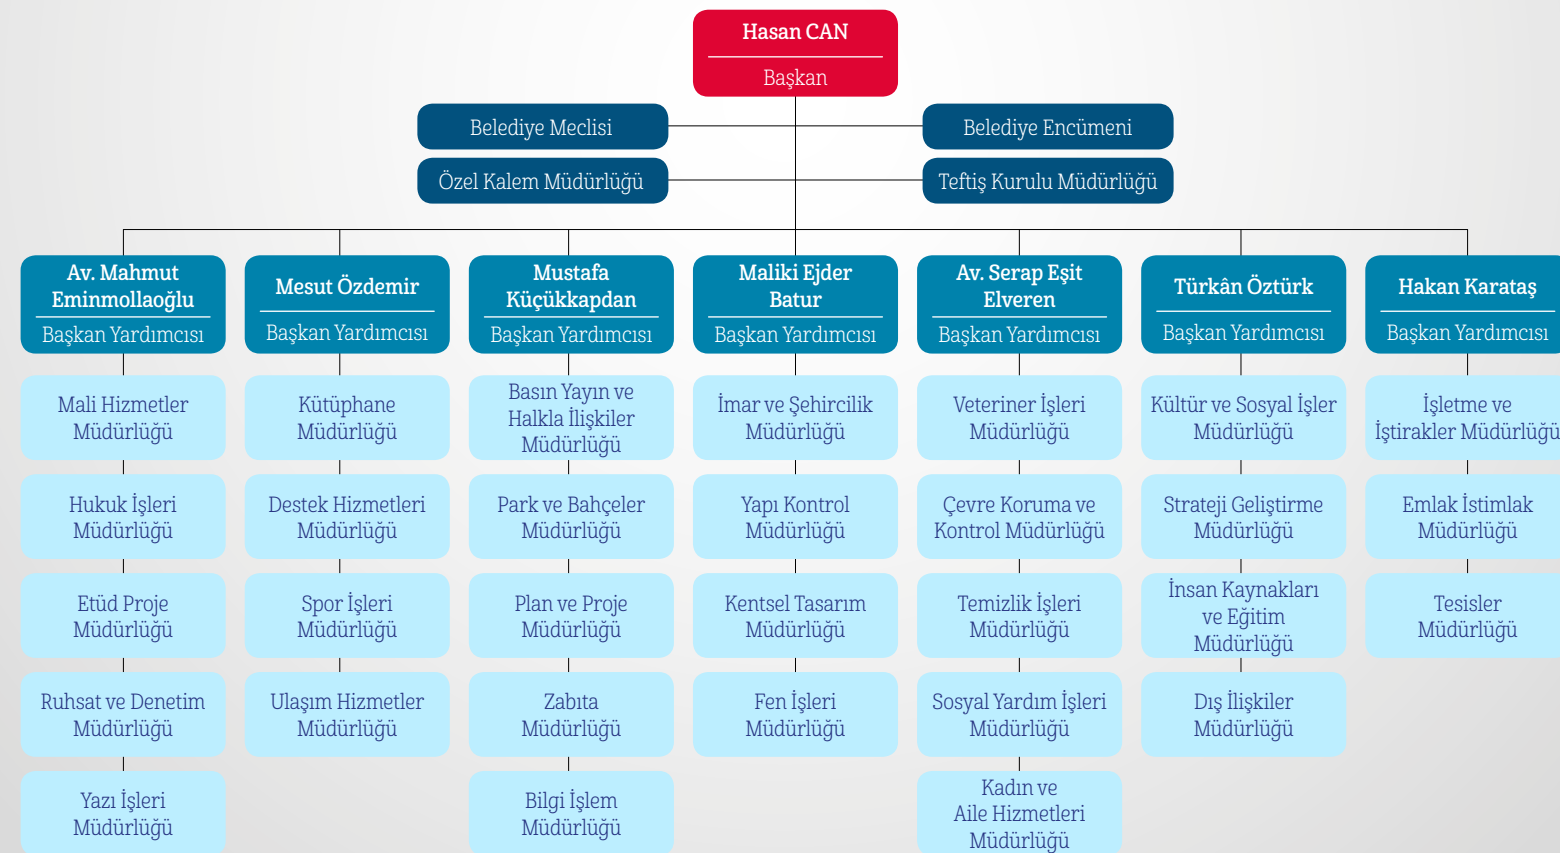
Hasan CAN
Başkan

Belediye Meclisi

Belediye Encümeni

Özel Kalem Müdürlüğü

Teftiş Kurulu Müdürlüğü

Av. Mahmut Eminmollaoğlu
Başkan Yardımcısı

Mali Hizmetler Müdürlüğü

Hukuk İşleri Müdürlüğü

Etüd Proje Müdürlüğü

Ruhsat ve Denetim Müdürlüğü

Yazı İşleri Müdürlüğü

Mesut Özdemir
Başkan Yardımcısı

Kütüphane Müdürlüğü

Destek Hizmetleri Müdürlüğü

Spor İşleri Müdürlüğü

Ulaşım Hizmetler Müdürlüğü

Mustafa Küçükkapdan
Başkan Yardımcısı

Basın Yayın ve Halkla İlişkiler Müdürlüğü

Park ve Bahçeler Müdürlüğü

Plan ve Proje Müdürlüğü

Zabıta Müdürlüğü

Bilgi İşlem Müdürlüğü

Maliki Ejder Batur
Başkan Yardımcısı

İmar ve Şehircilik Müdürlüğü

Yapı Kontrol Müdürlüğü

Kentsel Tasarım Müdürlüğü

Fen İşleri Müdürlüğü

Av. Serap Eşit Elveren
Başkan Yardımcısı

Veteriner İşleri Müdürlüğü

Çevre Koruma ve Kontrol Müdürlüğü

Temizlik İşleri Müdürlüğü

Sosyal Yardım İşleri Müdürlüğü

Kadın ve Aile Hizmetleri Müdürlüğü

Türkân Öztürk
Başkan Yardımcısı

Kültür ve Sosyal İşler Müdürlüğü

Strateji Geliştirme Müdürlüğü

İnsan Kaynakları ve Eğitim Müdürlüğü

Dış İlişkiler Müdürlüğü

Hakan Karataş
Başkan Yardımcısı

İşletme ve İştirakler Müdürlüğü

Emlak İstimlak Müdürlüğü

Tesisler Müdürlüğü